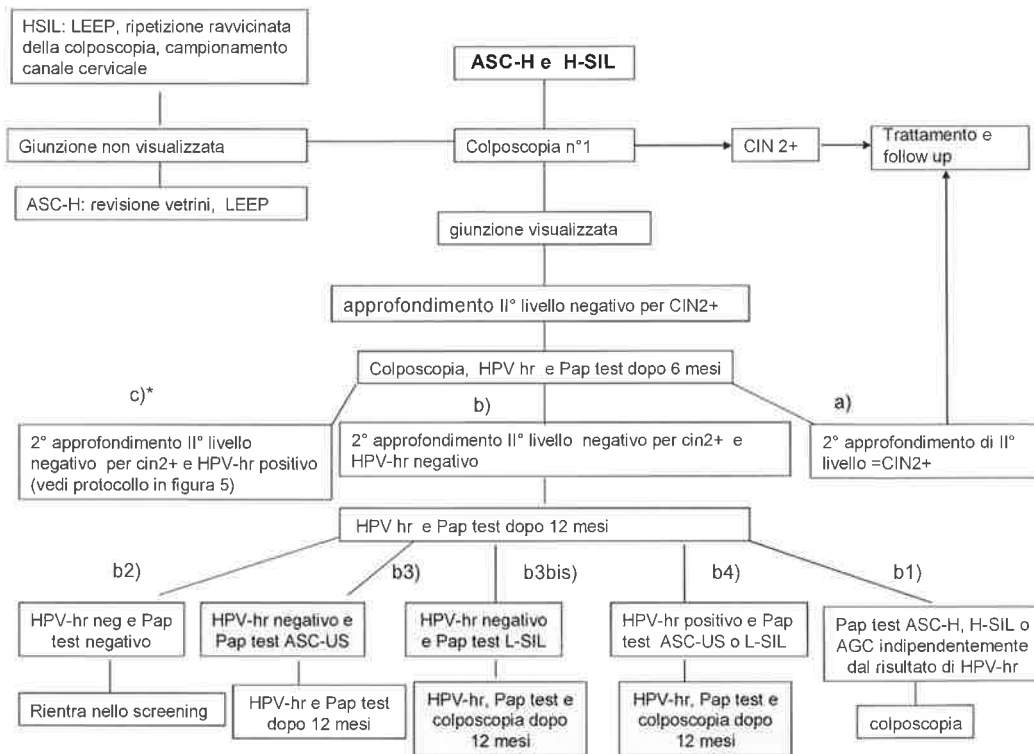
HSIL: LEEP, ripetizione ravvicinata della colposcopia, campionamento canale cervicale

ASC-H e H-SIL

Giunzione non visualizzata

Colposcopia n°1

CIN 2+

Trattamento e follow up

ASC-H: revisione vetrini, LEEP

giunzione visualizzata

approfondimento II° livello negativo per CIN2+

Colposcopia, HPV hr e Pap test dopo 6 mesi

c)*

b)

a)

2° approfondimento II° livello negativo per cin2+ e HPV-hr positivo (vedi protocollo in figura 5)

2° approfondimento II° livello negativo per cin2+ e HPV-hr negativo

2° approfondimento di II° livello =CIN2+

HPV hr e Pap test dopo 12 mesi

b2)

b3)

b3bis)

b4)

b1)

HPV-hr neg e Pap test negativo

HPV-hr negativo e Pap test ASC-US

HPV-hr negativo e Pap test L-SIL

HPV-hr positivo e Pap test ASC-US o L-SIL

Pap test ASC-H, H-SIL o AGC indipendentemente dal risultato di HPV-hr

Rientra nello screening

HPV-hr e Pap test dopo 12 mesi

HPV-hr, Pap test e colposcopia dopo 12 mesi

HPV-hr, Pap test e colposcopia dopo 12 mesi

colposcopia